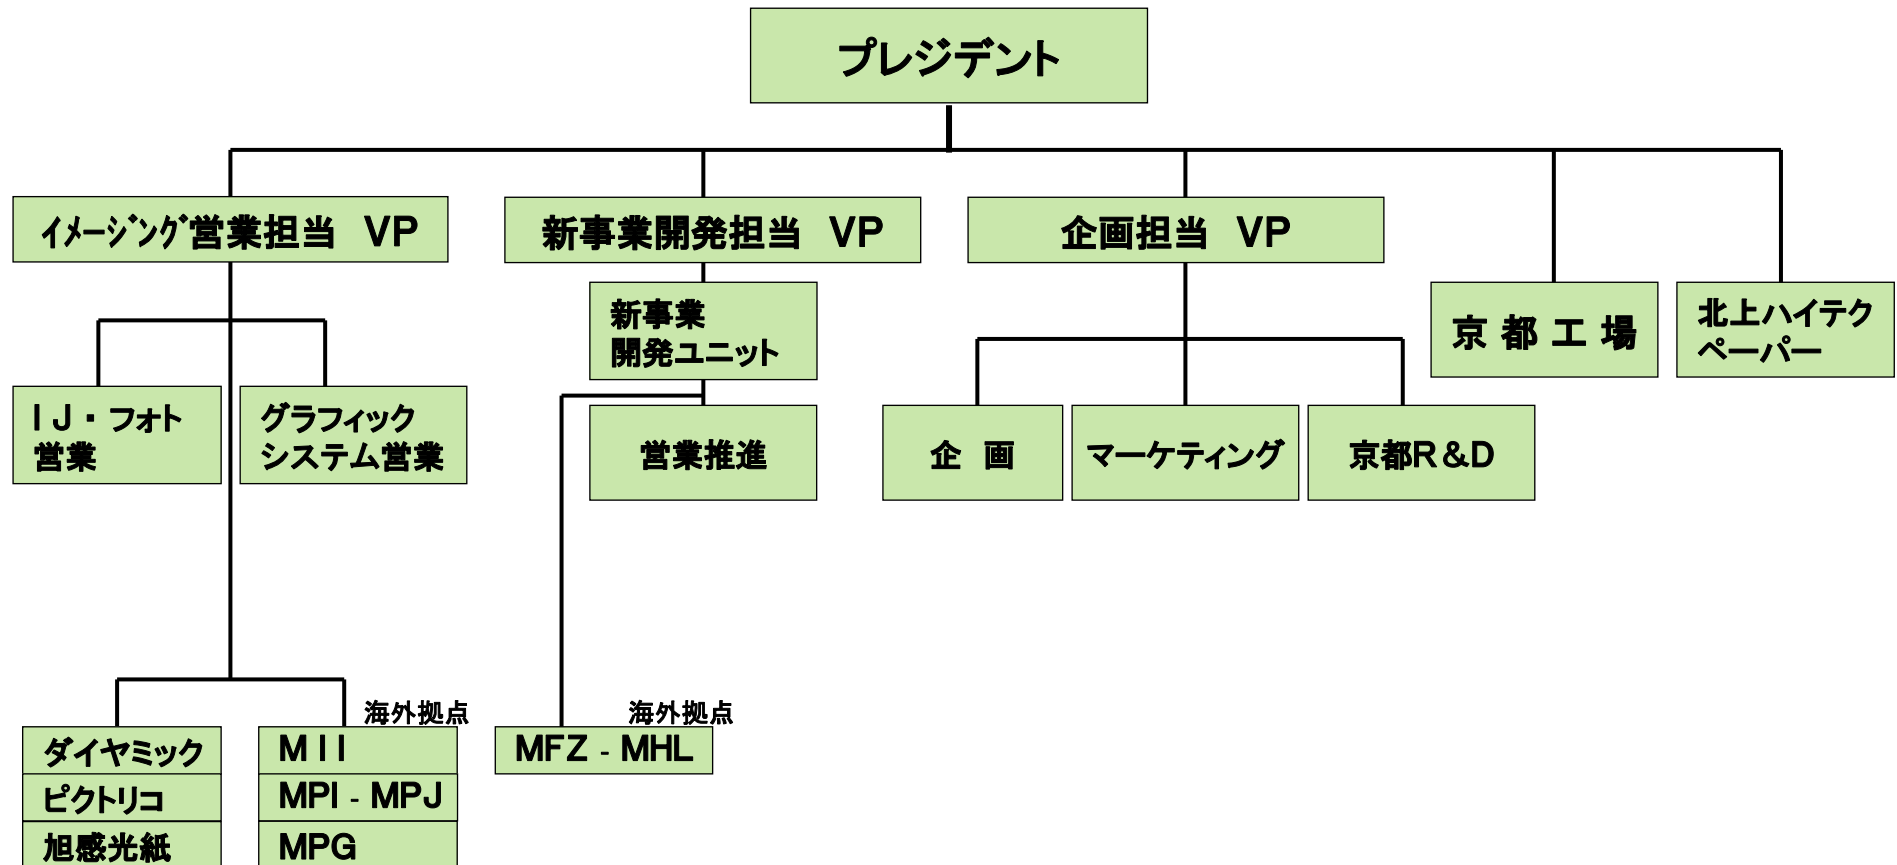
プレジデント

ｲﾒｰｼﾞﾝｸﾞ営業担当 VP

新事業開発担当 VP

企画担当 VP

京 都 工 場

北上ハイテクペーパー

新事業開発ユニット

ＩＪ・フォト営業

グラフィックシステム営業

営業推進

企 画

マーケティング

京都R＆D

海外拠点

ダイヤミック

ピクトリコ

旭感光紙

M I I

MPI - MPJ

MPG

海外拠点

MFZ - MHL